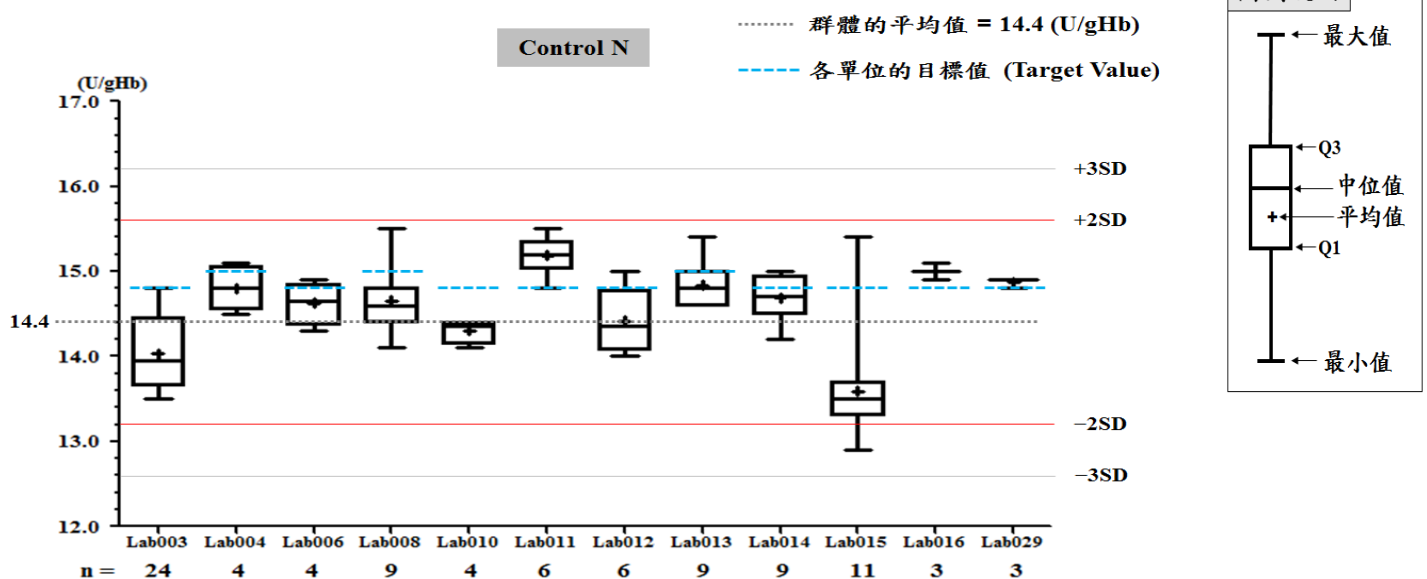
Control N

群體的平均值 = 14.4 (U/gHb)

各單位的目標值 (Target Value)

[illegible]

(U/gHb)
17.0
16.0
15.0
14.4
14.0
13.0
12.0

+3SD
+2SD
−2SD
−3SD

| Lab003 | Lab004 | Lab006 | Lab008 | Lab010 | Lab011 | Lab012 | Lab013 | Lab014 | Lab015 | Lab016 | Lab029 |
|---|---|---|---|---|---|---|---|---|---|---|---|
| 24 | 4 | 4 | 9 | 4 | 6 | 6 | 9 | 9 | 11 | 3 | 3 |

n =

最大值
Q3
中位值
平均值
Q1
最小值